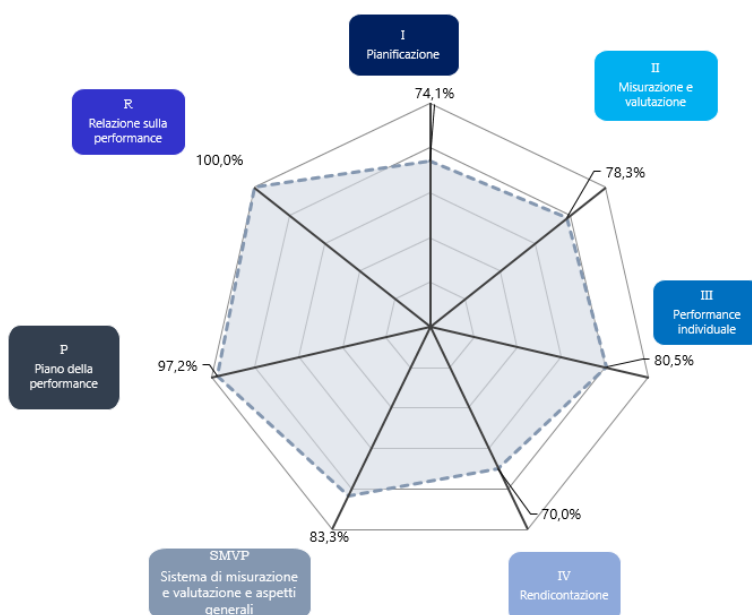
I
Pianificazione

74,1%

II
Misurazione e valutazione

78,3%

R
Relazione sulla performance

100,0%

III
Performance individuale

80,5%

P
Piano della performance

97,2%

70,0%

83,3%

SMVP
Sistema di misurazione e valutazione e aspetti generali

IV
Rendicontazione